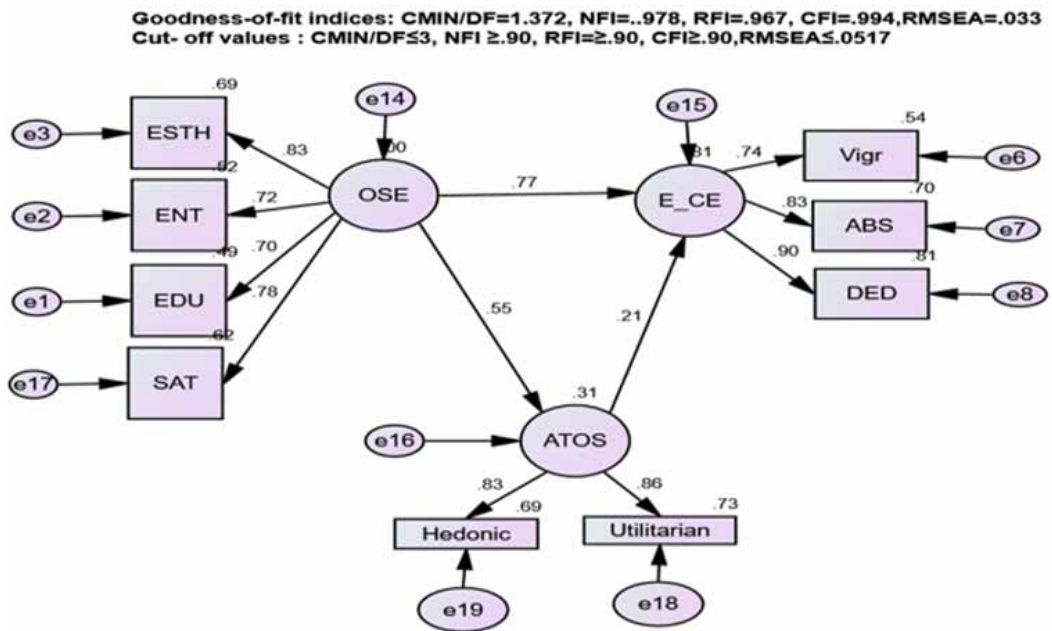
Goodness-of-fit indices: CMIN/DF=1.372, NFI=..978, RFI=.967, CFI=.994,RMSEA=.033
Cut- off values : CMIN/DF≤3, NFI ≥.90, RFI=≥.90, CFI≥.90,RMSEA≤.0517

.69
e3
ESTH
.83
e14
.00
e15
.81
.74
.54
Vigr
e6
.52
e2
ENT
.72
OSE
.77
E_CE
.83
.70
ABS
e7
.49
.70
.90
.81
e1
EDU
.78
DED
e8
.55
.21
.62
e17
SAT
.31
e16
ATOS
.83
.69
.86
.73
Hedonic
Utilitarian
e19
e18